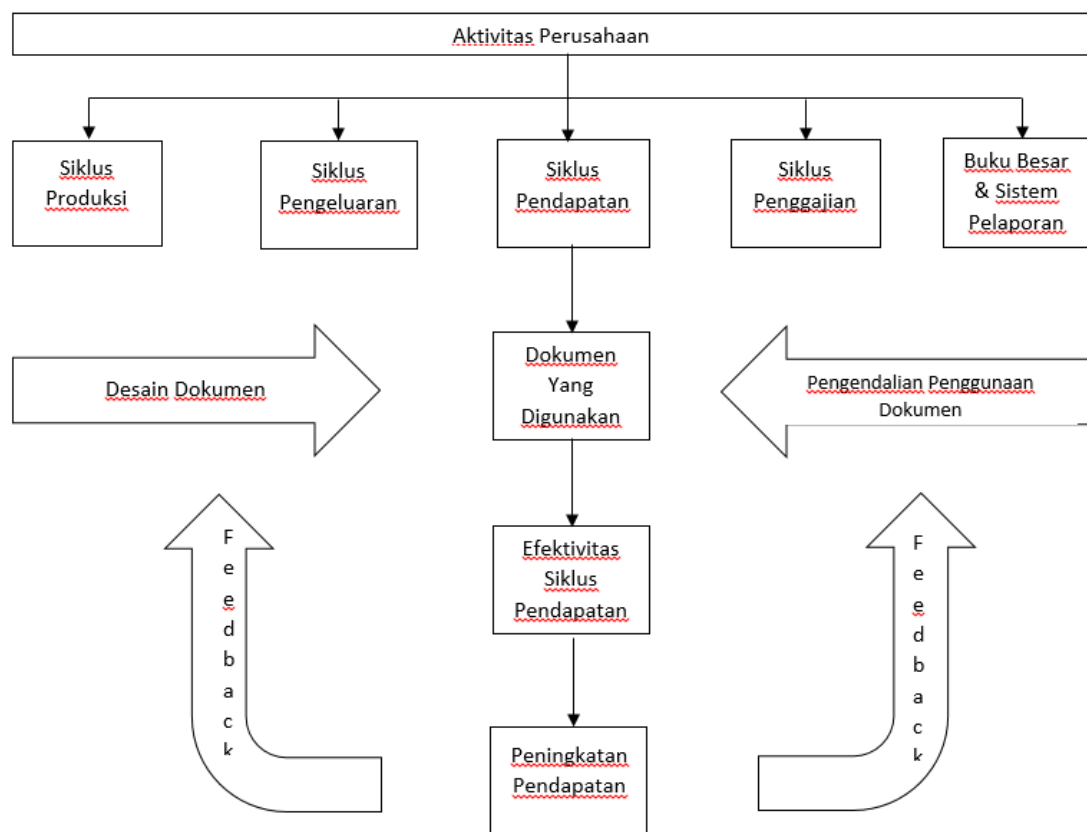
Aktivitas Perusahaan

Siklus Produksi

Siklus Pengeluaran

Siklus Pendapatan

Siklus Penggajian

Buku Besar & Sistem Pelaporan

Desain Dokumen

Dokumen Yang Digunakan

Pengendalian Penggunaan Dokumen

F e e d b a c k

Efektivitas Siklus Pendapatan

F e e d b a c k

Peningkatan Pendapatan